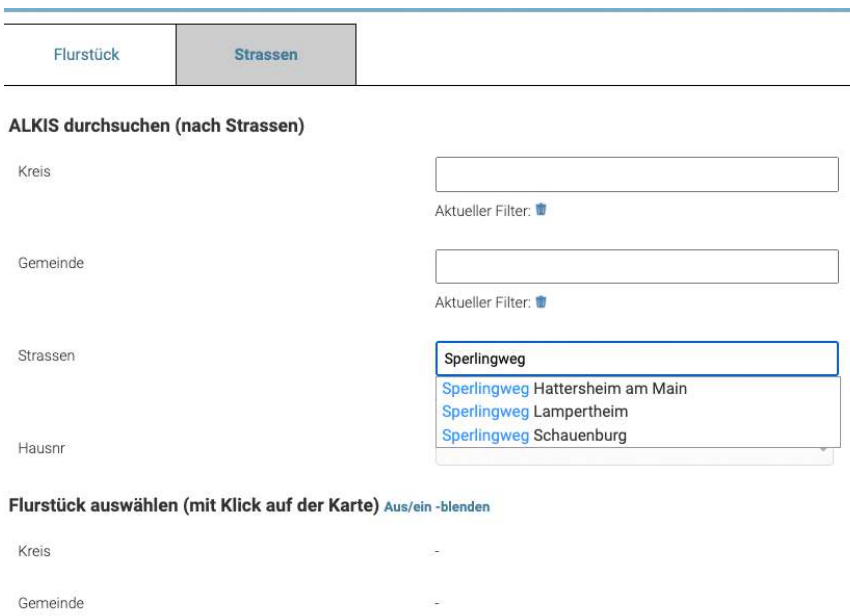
Flurstück
Strassen

ALKIS durchsuchen (nach Strassen)

Kreis

Aktueller Filter:

Gemeinde

Aktueller Filter:

Strassen
Sperlingweg
Sperlingweg Hattersheim am Main
Sperlingweg Lampertheim
Sperlingweg Schauenburg

Hausnr

Flurstück auswählen (mit Klick auf der Karte) Aus/ein -blenden

Kreis
-

Gemeinde
-